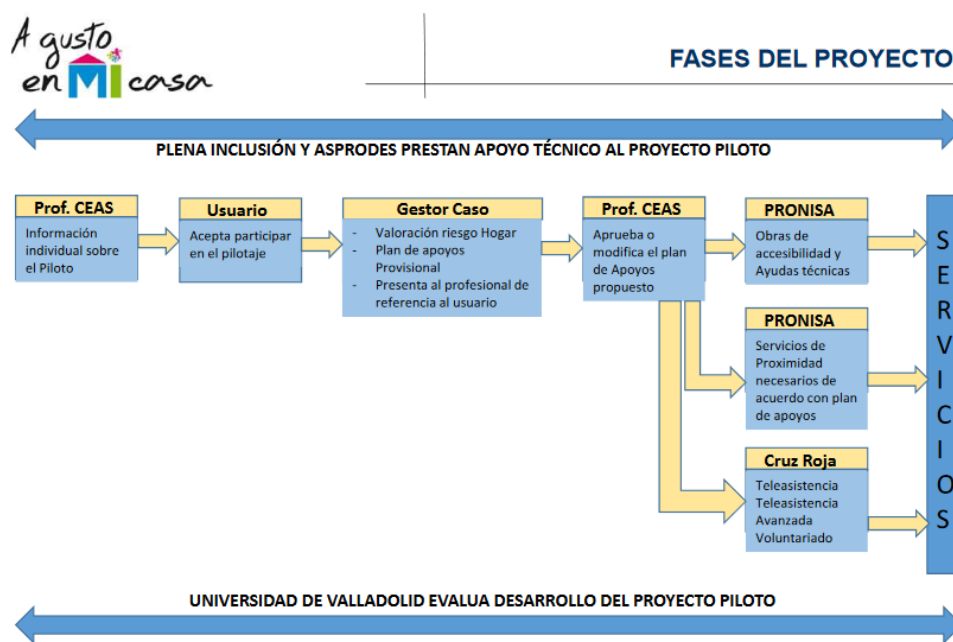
A gusto en MI casa

FASES DEL PROYECTO

PLENA INCLUSIÓN Y ASPRODES PRESTAN APOYO TÉCNICO AL PROYECTO PILOTO

Prof. CEAS
Información individual sobre el Piloto

Usuario
Acepta participar en el pilotaje

Gestor Caso
- Valoración riesgo Hogar
- Plan de apoyos Provisional
- Presenta al profesional de referencia al usuario

Prof. CEAS
Aprueba o modifica el plan de Apoyos propuesto

PRONISA
Obras de accesibilidad y Ayudas técnicas

PRONISA
Servicios de Proximidad necesarios de acuerdo con plan de apoyos

Cruz Roja
Teleasistencia
Teleasistencia Avanzada
Voluntariado

S E R V I C I O S

UNIVERSIDAD DE VALLADOLID EVALUA DESARROLLO DEL PROYECTO PILOTO